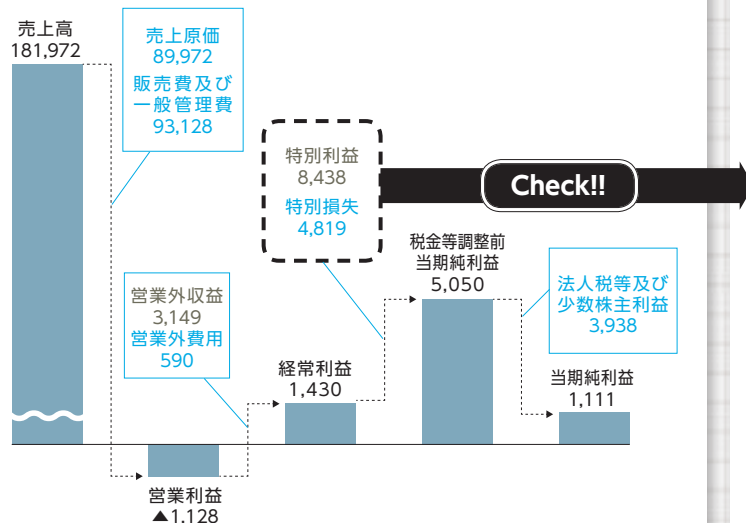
売上高
181,972

売上原価
89,972
販売費及び一般管理費
93,128

特別利益
8,438
特別損失
4,819

Check!!

税金等調整前当期純利益
5,050

法人税等及び少数株主利益
3,938

営業外収益
3,149
営業外費用
590

経常利益
1,430

当期純利益
1,111

営業利益
▲1,128